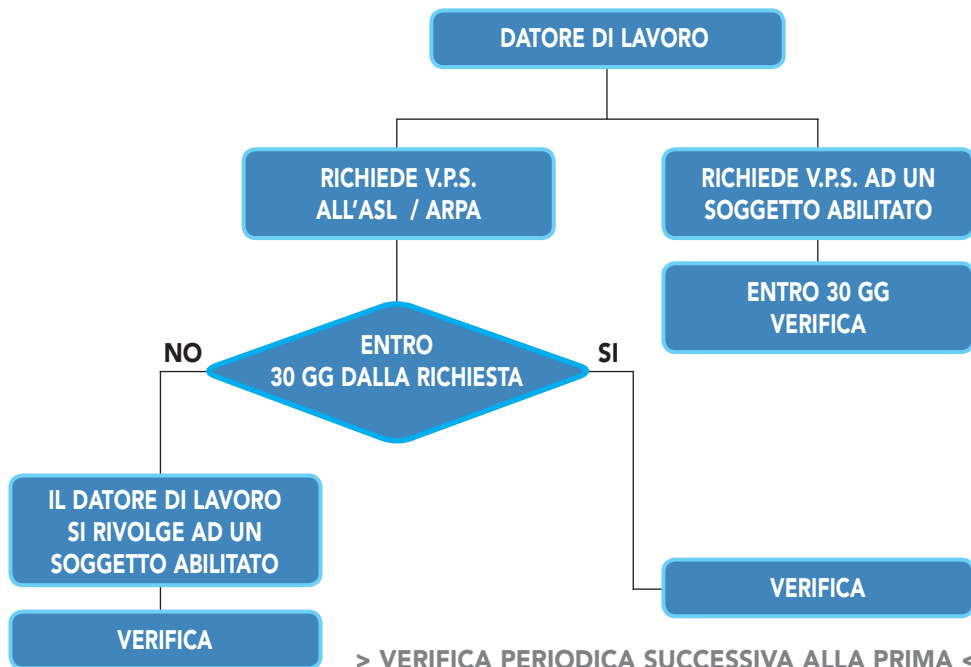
DATORE DI LAVORO

RICHIEDE V.P.S. ALL'ASL / ARPA

RICHIEDE V.P.S. AD UN SOGGETTO ABILITATO

ENTRO 30 GG VERIFICA

NO

ENTRO 30 GG DALLA RICHIESTA

SI

IL DATORE DI LAVORO SI RIVOLGE AD UN SOGGETTO ABILITATO

VERIFICA

VERIFICA

> VERIFICA PERIODICA SUCCESSIVA ALLA PRIMA <